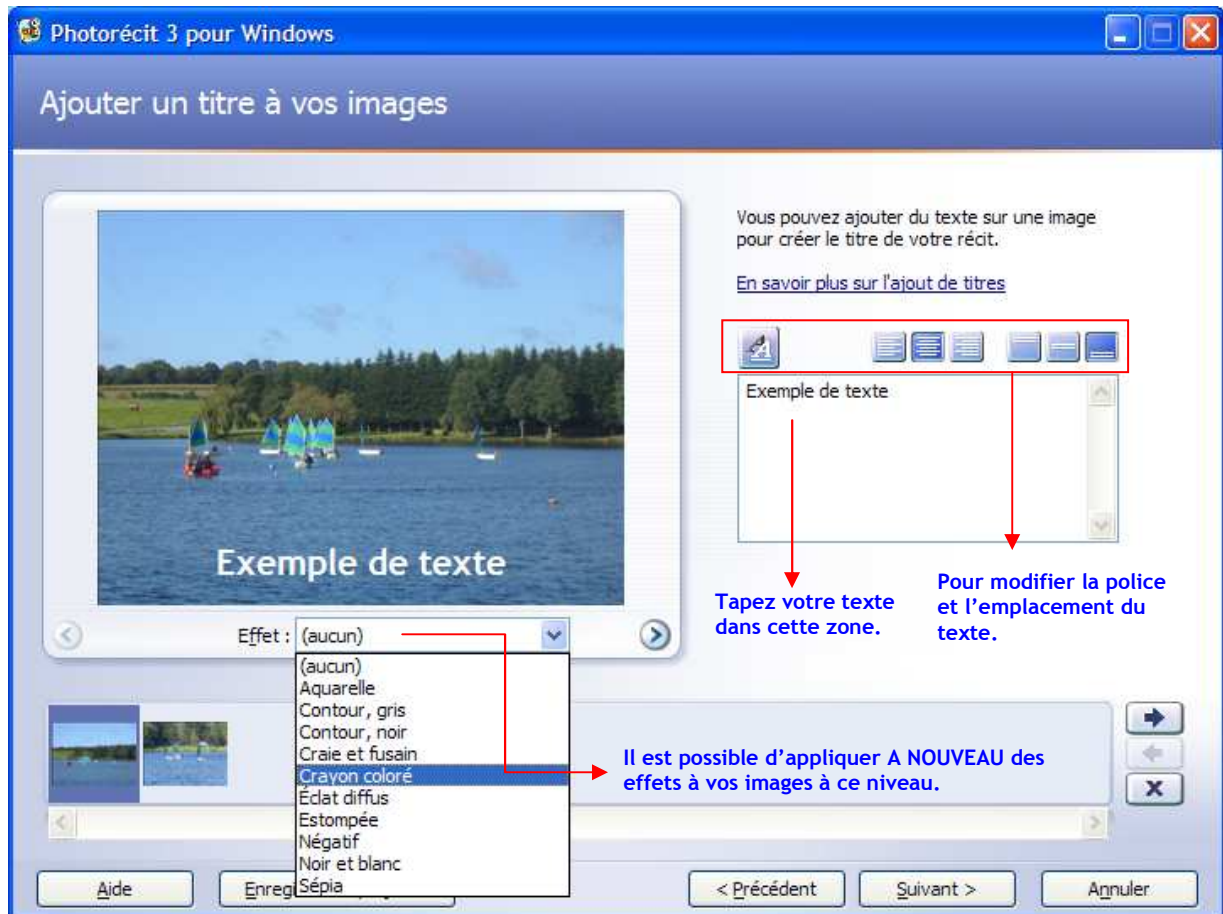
Photorécit 3 pour Windows

Ajouter un titre à vos images

Exemple de texte

Effet : (aucun)

(aucun)
Aquarelle
Contour, gris
Contour, noir
Craie et fusain
Crayon coloré
Éclat diffus
Estompée
Négatif
Noir et blanc
Sépia

Vous pouvez ajouter du texte sur une image pour créer le titre de votre récit.

En savoir plus sur l'ajout de titres

Exemple de texte

Tapez votre texte dans cette zone.

Pour modifier la police et l'emplacement du texte.

Il est possible d'appliquer A NOUVEAU des effets à vos images à ce niveau.

Aide

Enreg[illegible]

< Précédent

Suivant >

Annuler